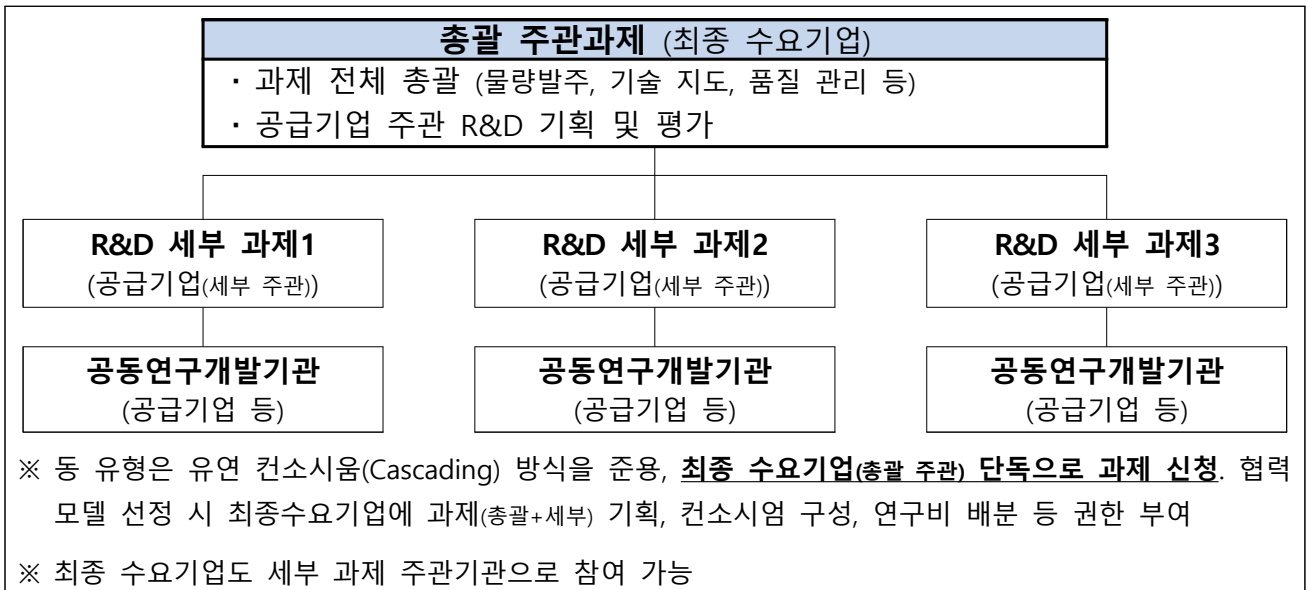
총괄 주관과제 (최종 수요기업)

· 과제 전체 총괄 (물량발주, 기술 지도, 품질 관리 등)

· 공급기업 주관 R&D 기획 및 평가

R&D 세부 과제1
(공급기업(세부 주관))

R&D 세부 과제2
(공급기업(세부 주관))

R&D 세부 과제3
(공급기업(세부 주관))

공동연구개발기관
(공급기업 등)

공동연구개발기관
(공급기업 등)

공동연구개발기관
(공급기업 등)

※ 동 유형은 유연 컨소시움(Cascading) 방식을 준용, 최종 수요기업(총괄 주관) 단독으로 과제 신청. 협력모델 선정 시 최종수요기업에 과제(총괄+세부) 기획, 컨소시엄 구성, 연구비 배분 등 권한 부여

※ 최종 수요기업도 세부 과제 주관기관으로 참여 가능